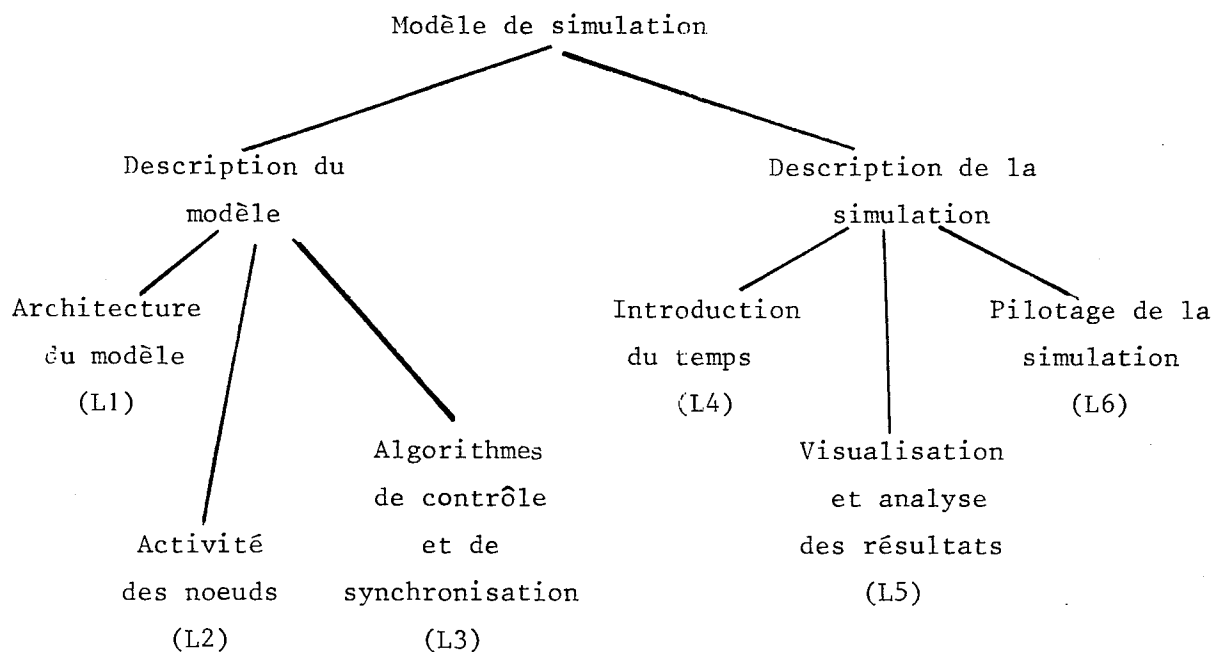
Modèle de simulation

Description du modèle

Description de la simulation

Architecture du modèle (L1)

Activité des noeuds (L2)

Algorithmes de contrôle et de synchronisation (L3)

Introduction du temps (L4)

Visualisation et analyse des résultats (L5)

Pilotage de la simulation (L6)